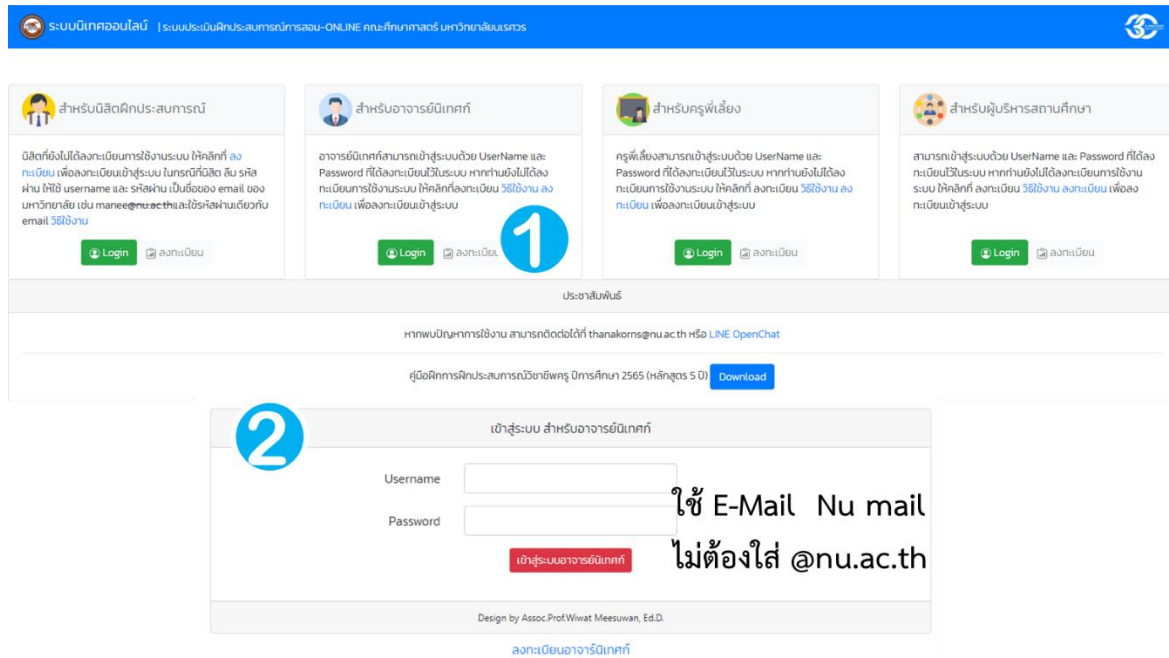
ระบบนิเทศออนไลน์ | ระบบประเมินฝึกประสบการณ์การสอน-ONLINE คณะศึกษาศาสตร์ มหาวิทยาลัยนเรศวร

สำหรับนิสิตฝึกประสบการณ์

นิสิตที่ยังไม่ได้ลงทะเบียนการใช้งานระบบ ให้คลิกที่ ลงทะเบียน เพื่อลงทะเบียนเข้าสู่ระบบ ในกรณีที่นิสิต ลืม รหัสผ่าน ให้ใช้ username และ รหัสผ่าน เป็นชื่อของ email ของมหาวิทยาลัย เช่น manee@nu.ac.th และใช้รหัสผ่านเดียวกับ email วิธีใช้งาน

Login ลงทะเบียน

สำหรับอาจารย์นิเทศก์

อาจารย์นิเทศก์สามารถเข้าสู่ระบบด้วย UserName และ Password ที่ได้ลงทะเบียนไว้ในระบบ หากท่านยังไม่ได้ลงทะเบียนการใช้งานระบบ ให้คลิกที่ลงทะเบียน วิธีใช้งาน ลงทะเบียน เพื่อลงทะเบียนเข้าสู่ระบบ

Login ลงทะเบียน

1

สำหรับครูพี่เลี้ยง

ครูพี่เลี้ยงสามารถเข้าสู่ระบบด้วย UserName และ Password ที่ได้ลงทะเบียนไว้ในระบบ หากท่านยังไม่ได้ลงทะเบียนการใช้งานระบบ ให้คลิกที่ ลงทะเบียน วิธีใช้งาน ลงทะเบียน เพื่อลงทะเบียนเข้าสู่ระบบ

Login ลงทะเบียน

สำหรับผู้บริหารสถานศึกษา

สามารถเข้าสู่ระบบด้วย UserName และ Password ที่ได้ลงทะเบียนไว้ในระบบ หากท่านยังไม่ได้ลงทะเบียนการใช้งานระบบ ให้คลิกที่ ลงทะเบียน วิธีใช้งาน ลงทะเบียน เพื่อลงทะเบียนเข้าสู่ระบบ

Login ลงทะเบียน

ประชาสัมพันธ์

หากพบปัญหาการใช้งาน สามารถติดต่อได้ที่ thanakorns@nu.ac.th หรือ LINE OpenChat

คู่มือฝึกการฝึกประสบการณ์วิชาชีพครู ปีการศึกษา 2565 (หลักสูตร 5 ปี) Download

2

เข้าสู่ระบบ สำหรับอาจารย์นิเทศก์

Username

Password

เข้าสู่ระบบอาจารย์นิเทศก์

ใช้ E-Mail Nu mail
ไม่ต้องใส่ @nu.ac.th

Design by Assoc.Prof.Wiwat Meesuwan, Ed.D.

ลงทะเบียนอาจารย์นิเทศก์